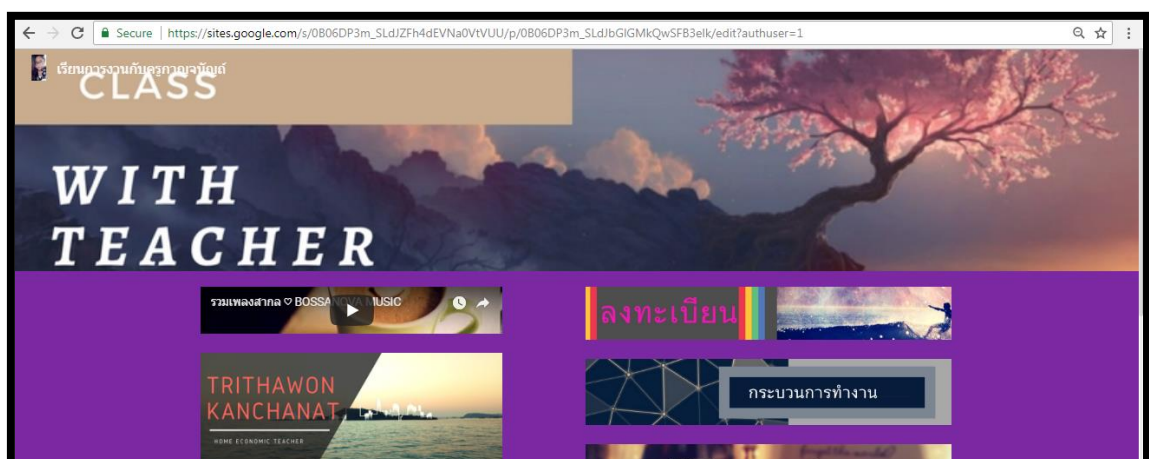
Secure | https://sites.google.com/s/0B06DP3m_SLdJZFh4dEVNa0VtVUU/p/0B06DP3m_SLdJbGlGMkQwSFB3elk/edit?authuser=1

เรียนการงานกับครูกาญจนัญญ์

CLASS

WITH TEACHER

รวมเพลงสากล ♡ BOSSANOVA MUSIC

TRITHAWON KANCHANAT

HOME ECONOMIC TEACHER

ลงทะเบียน

กระบวนการทำงาน